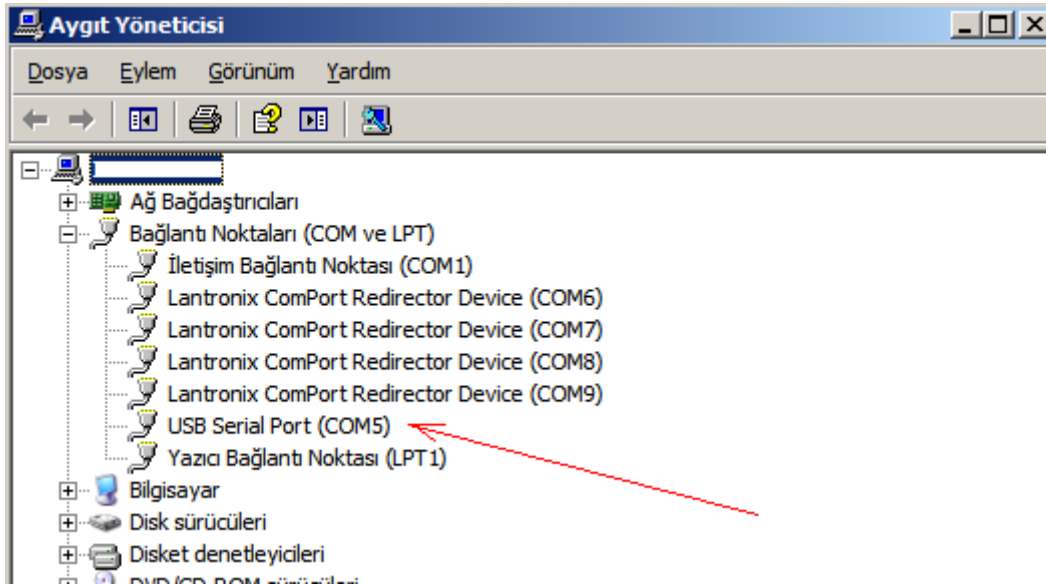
Aygıt Yöneticisi

Dosya Eylem Görünüm Yardım

Ağ Bağdaştırıcıları
Bağlantı Noktaları (COM ve LPT)
İletişim Bağlantı Noktası (COM1)
Lantronix ComPort Redirector Device (COM6)
Lantronix ComPort Redirector Device (COM7)
Lantronix ComPort Redirector Device (COM8)
Lantronix ComPort Redirector Device (COM9)
USB Serial Port (COM5)
Yazıcı Bağlantı Noktası (LPT1)
Bilgisayar
Disk sürücüleri
Disket denetleyicileri
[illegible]